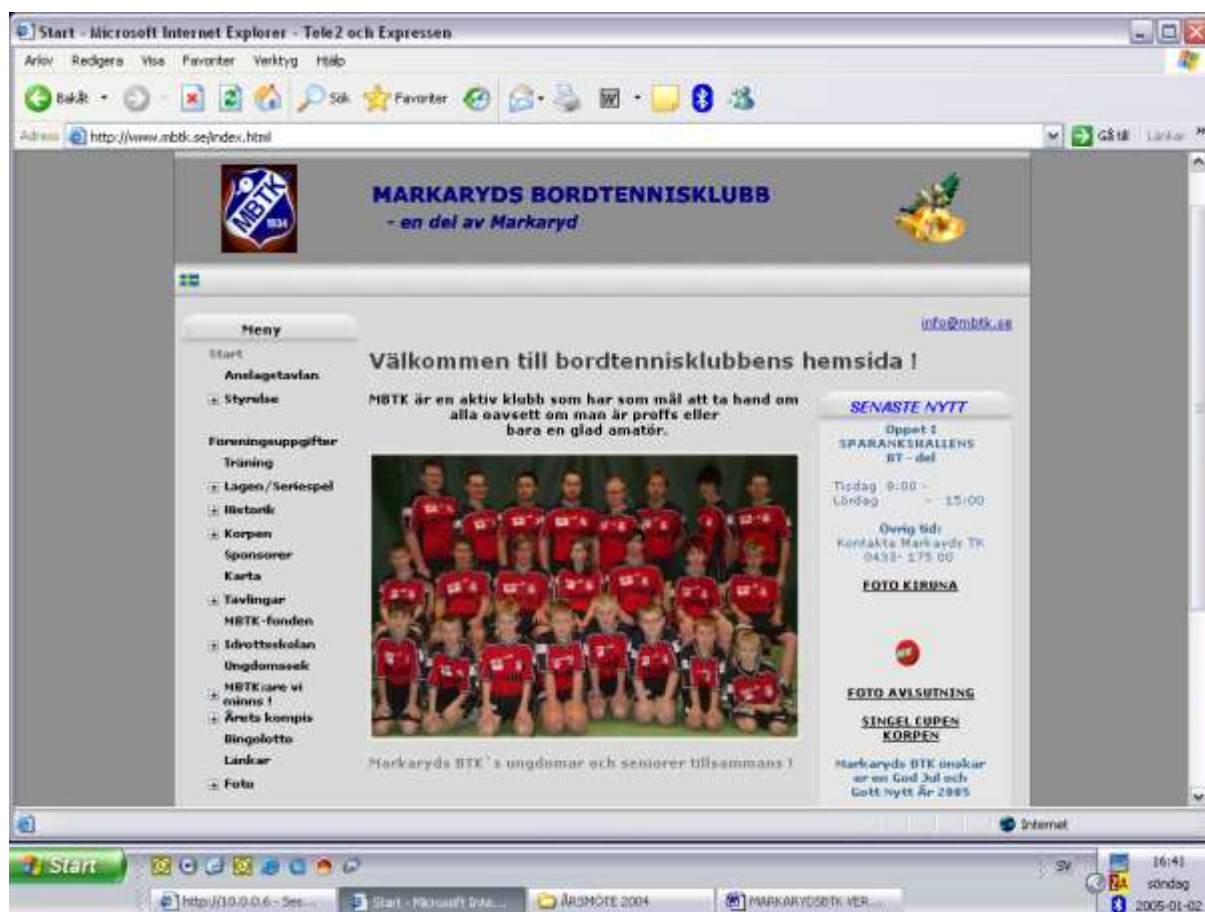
Start - Microsoft Internet Explorer - Tele2 och Expressen

Arkiv Redigera Visa Favoriter Verktyg Hjälp

Bakåt Sök Favoriter

Adress http://www.mbtk.se/index.html

Gå till Länkar

MBTK 1934

MARKARYDS BORDTENNISKLUBB
- en del av Markaryd

Meny

Start
Anslagstavlan
Styrelse

Föreningsuppgifter
Träning
Lagen/Seriespel
Historik
Korpen
Sponsorer
Karta
Tävlingar
MBTK-fonden
Idrottsskolan
Ungdomssek
MBTK:are vi minns !
Årets kompis
Bingolotto
Länkar
Foto

info@mbtk.se

Välkommen till bordtennisklubbens hemsida !

MBTK är en aktiv klubb som har som mål att ta hand om alla oavsett om man är proffs eller bara en glad amatör.

Markaryds BTK's ungdomar och seniorer tillsammans !

SENASTE NYTT

Öppet i SPARANKSHALLENS BT - del

Tisdag 8:00 - Lördag - 15:00

Övrig tid: Kontakta Markaryds TK 0433- 175 00

FOTO KIRUNA

NEW

FOTO AVSLUTNING

SINGEL CUPEN KORPEN

Markaryds BTK önskar er en God Jul och Gott Nytt År 2005

Internet

Start

http://10.0.0.6 - Ses...
Start - Microsoft Inte...
ÅRSMÖTE 2004
MARKARYDSBTK VER...

SV
16:41
söndag
2005-01-02